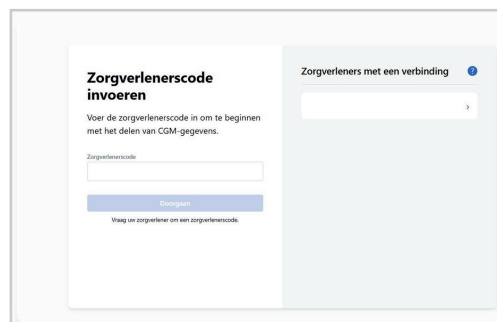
Zorgverlenerscode invoeren

Voer de zorgverlenerscode in om te beginnen met het delen van CGM-gegevens.

Zorgverlenerscode

Doorgaan

Vraag uw zorgverlener om een zorgverlenerscode.

Zorgverleners met een verbinding

?

›